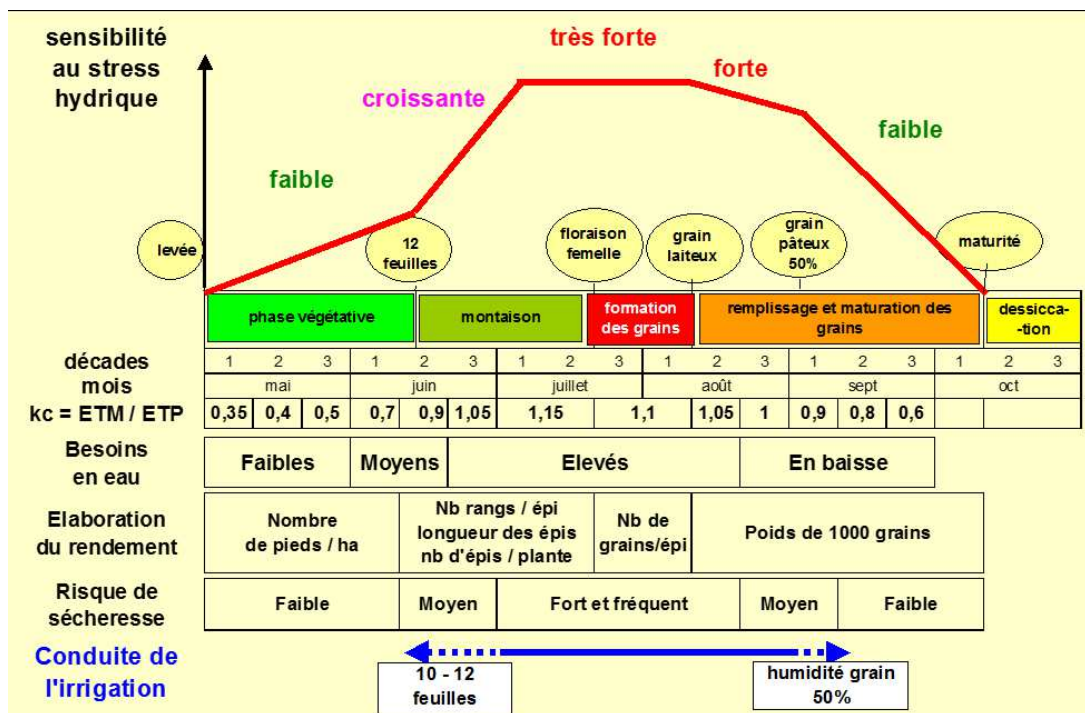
sensibilité au stress hydrique

très forte

forte

croissante

faible

faible

levée

12 feuilles

floraison femelle

grain laiteux

grain pâteux 50%

maturité

| phase végétative | montaison | formation des grains | remplissage et maturation des grains | dessicca-tion |
|---|---|---|---|---|

| décades | 1 | 2 | 3 | 1 | 2 | 3 | 1 | 2 | 3 | 1 | 2 | 3 | 1 | 2 | 3 | 1 | 2 | 3 |
|---|---|---|---|---|---|---|---|---|---|---|---|---|---|---|---|---|---|---|
| mois | mai | | | juin | | | juillet | | | août | | | sept | | | oct | | |
| kc = ETM / ETP | 0,35 | 0,4 | 0,5 | 0,7 | 0,9 | 1,05 | 1,15 | | 1,1 | | 1,05 | 1 | 0,9 | 0,8 | 0,6 | | | |

| Besoins en eau | Faibles | Moyens | Elevés | En baisse |
|---|---|---|---|---|
| Elaboration du rendement | Nombre de pieds / ha | Nb rangs / épi longueur des épis nb d'épis / plante | Nb de grains/épi | Poids de 1000 grains |
| Risque de sécheresse | Faible | Moyen | Fort et fréquent | Moyen | Faible |

Conduite de l'irrigation

10 - 12 feuilles

humidité grain 50%